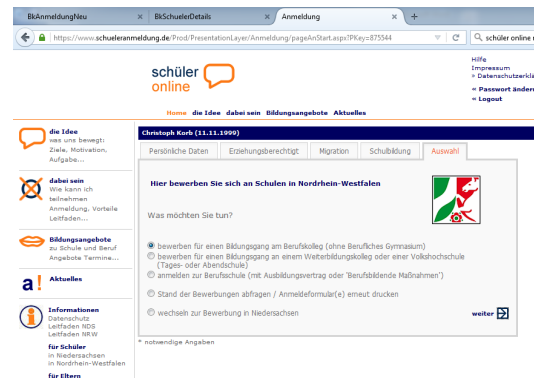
BkAnmeldungNeu × | BkSchuelerDetails × | Anmeldung × | +

https://www.schueleranmeldung.de/Prod/PresentationLayer/Anmeldung/pageAnStart.aspx?PKey=875344

schüler online n

schüler
online

Home die Idee dabei sein Bildungsangebote Aktuelles

Hilfe
Impressum
» Datenschutzerklä
» Passwort änder
» Logout

die Idee
was uns bewegt:
Ziele, Motivation,
Aufgabe...

dabei sein
Wie kann ich
teilnehmen
Anmeldung, Vorteile
Leitfaden...

Bildungsangebote
zu Schule und Beruf
Angebote Termine...

Aktuelles

Informationen
Datenschutz
Leitfaden NDS
Leitfaden NRW

für Schüler
in Niedersachsen
in Nordrhein-Westfalen

für Eltern

Christoph Korb (11.11.1999)

Persönliche Daten | Erziehungsberechtigt | Migration | Schulbildung | Auswahl

Hier bewerben Sie sich an Schulen in Nordrhein-Westfalen

Was möchten Sie tun?

bewerben für einen Bildungsgang am Berufskolleg (ohne Berufliches Gymnasium)
bewerben für einen Bildungsgang an einem Weiterbildungskolleg oder einer Volkshochschule (Tages- oder Abendschule)
anmelden zur Berufsschule (mit Ausbildungsvertrag oder 'Berufsbildende Maßnahmen')

Stand der Bewerbungen abfragen / Anmeldeformular(e) erneut drucken

wechseln zur Bewerbung in Niedersachsen

weiter

* notwendige Angaben